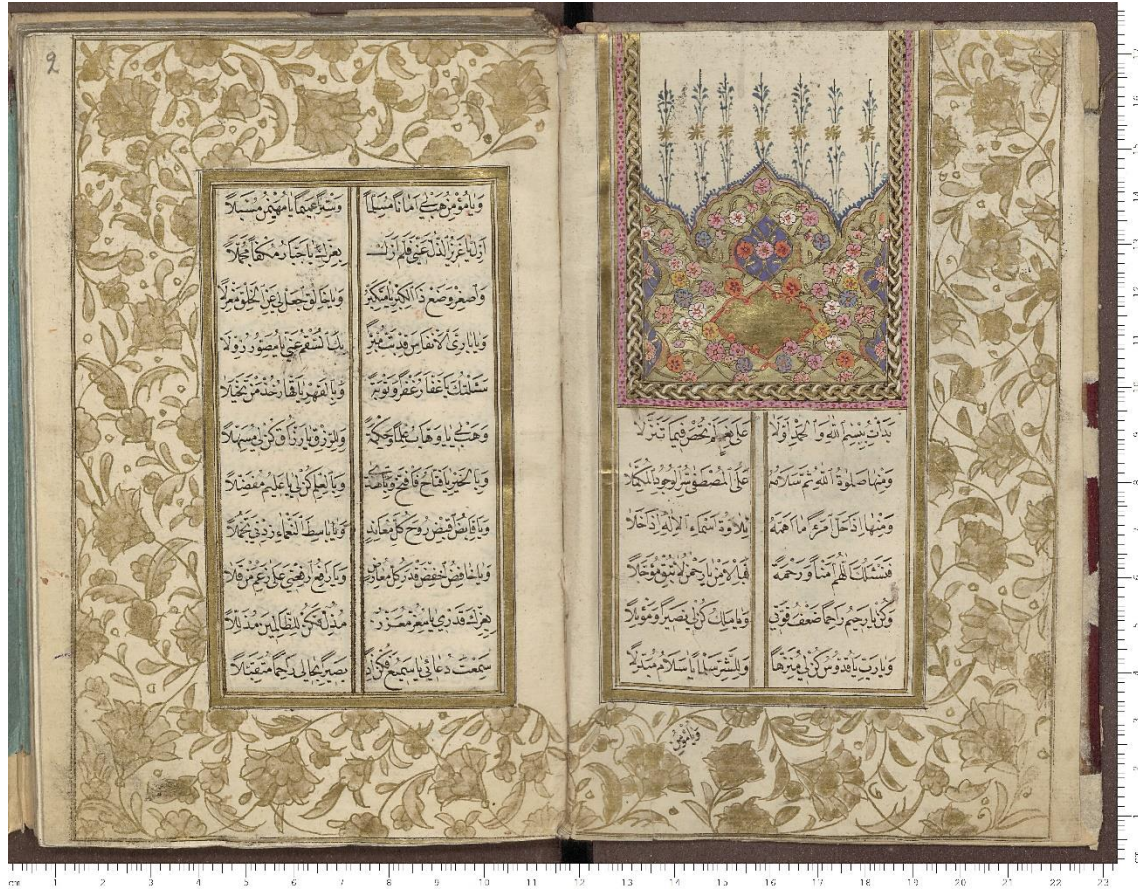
2

ویا مؤمن هب لی اماناً مسبلاً
وسترا عیمما یا مهیمن مسبلا

ازل یا عزیز الذل عنی فلم ازل
بعزک یا جبار منک مجملا

واصغر وضع ذا الکبر یا متکبر
ویا خالق اجعل عن الخلق منزلا

ویا باری لا نفاس وقد شئت مُبرِئاً
بدا لسقم عنی یا مصور دولا

مشلت باغفار اغفار توبتی
ویا قهار القادخذ من تخیلا

وهب لی یا وهاب علماً وحکمة
والرزق یا رزاق کن لی مسهلا

ویا فتاح افتح لی الخیر قابلاً
ویا علیم کن لی یا علیم معضلا

ویا قابض اقبض روح کل معاند
ویا باسط النعماء ذدنی تجملا

ویا خافض اخفض قدر کل معاند
ویا رافع ارفعنی علی کل من علا

بعزک قدری یا معز معزز
مذل فکن للظالمین مذللا

سمعت دعائی یا سمیع فکن لنا
بصیر بحالی راحماً متقبلا

بدأت بسم الله والحمد اولا
علی ما انعم خص فیما تنزلا

ومنها صلوة الله ثم سلامه
علی المصطفی والآل والصحب والولا

ومنها اذا حل امر ما اهمه
یلاوة اسماء الاله اذا خلا

فنسئلک اللهم امناً ورحمة
فیا رحمن یا رحیم بنا توکلا

وکن یا رحیم راحماً ضعف قوتی
ویا ملک کن لی نصیراً وموئلا

ویا رب یا قدوس کن لی منزهاً
والنشر سیآ یا سلام مبدلا

قادمی